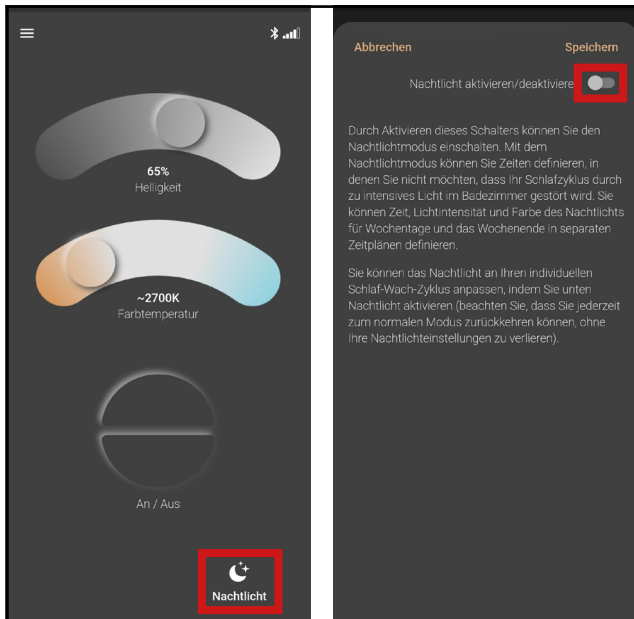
65%
Helligkeit

~2700K
Farbtemperatur

An / Aus

Nachtlicht

Abbrechen

Speichern

Nachtlicht aktivieren/deaktiviere

Durch Aktivieren dieses Schalters können Sie den Nachtlichtmodus einschalten. Mit dem Nachtlichtmodus können Sie Zeiten definieren, in denen Sie nicht möchten, dass Ihr Schlafzyklus durch zu intensives Licht im Badezimmer gestört wird. Sie können Zeit, Lichtintensität und Farbe des Nachtlichts für Wochentage und das Wochenende in separaten Zeitplänen definieren.

Sie können das Nachtlicht an Ihren individuellen Schlaf-Wach-Zyklus anpassen, indem Sie unten Nachtlicht aktivieren (beachten Sie, dass Sie jederzeit zum normalen Modus zurückkehren können, ohne Ihre Nachtlichteinstellungen zu verlieren).